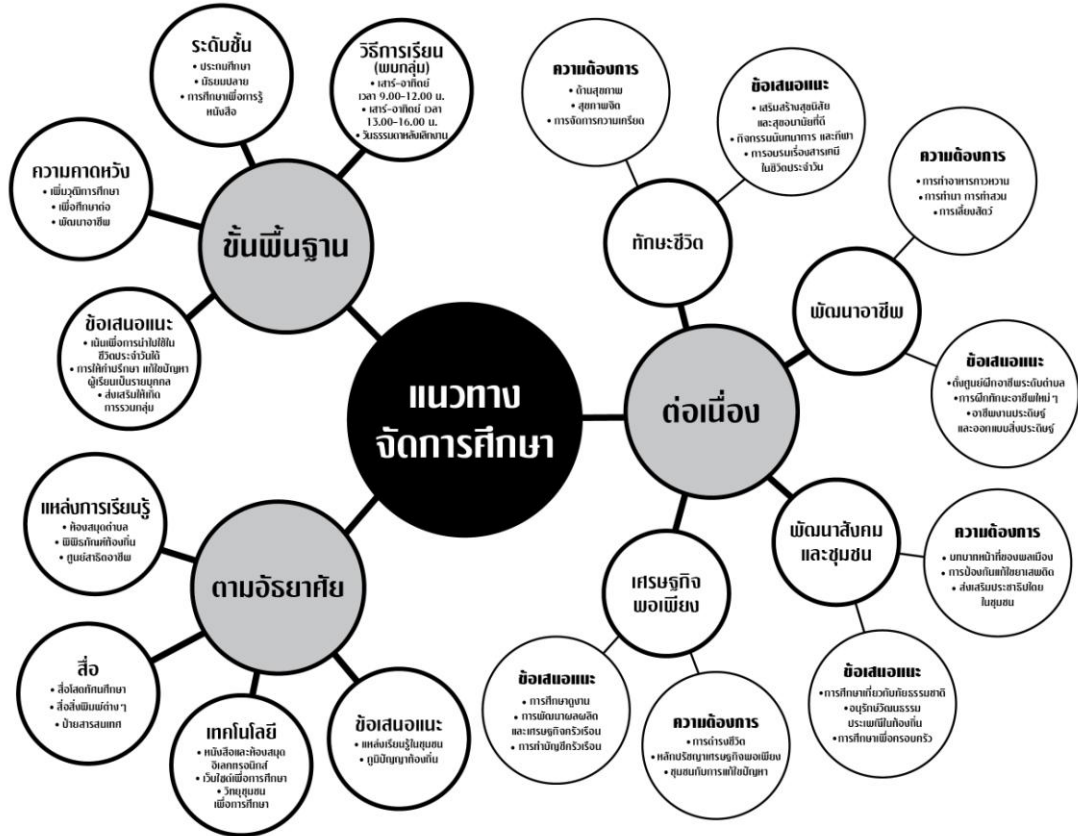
แนวทาง
จัดการศึกษา

ขั้นพื้นฐาน

ระดับชั้น
• ประถมศึกษา
• มัธยมปลาย
• การศึกษาเพื่อการรู้หนังสือ

วิธีการเรียน (พบกลุ่ม)
• เสาร์-อาทิตย์ เวลา 9.00-12.00 น.
• เสาร์-อาทิตย์ เวลา 13.00-16.00 น.
• วันธรรมดาหลังเลิกงาน

ความคาดหวัง
• เพิ่มวุฒิการศึกษา
• เพื่อศึกษาต่อ
• พัฒนาอาชีพ

ข้อเสนอแนะ
• เน้นเพื่อการนำไปใช้ในชีวิตประจำวันได้
• การให้คำปรึกษา แก้ไขปัญหาผู้เรียนเป็นรายบุคคล
• ส่งเสริมให้เกิดการรวมกลุ่ม

ต่อเนื่อง

ทักษะชีวิต

ความต้องการ
• ด้านสุขภาพ
• สุขภาพจิต
• การจัดการความเครียด

ข้อเสนอแนะ
• เสริมสร้างสุขนิสัยและสุขอนามัยที่ดี
• กิจกรรมนันทนาการ และกีฬา
• การอบรมเรื่องสารเคมีในชีวิตประจำวัน

พัฒนาอาชีพ

ความต้องการ
• การทำอาหารคาวหวาน
• การทำนา การทำสวน
• การเลี้ยงสัตว์

ข้อเสนอแนะ
• ตั้งศูนย์ฝึกอาชีพระดับตำบล
• การฝึกทักษะอาชีพใหม่ ๆ
• อาชีพงานประดิษฐ์และออกแบบสิ่งประดิษฐ์

พัฒนาสังคมและชุมชน

ความต้องการ
• บทบาทหน้าที่ของพลเมือง
• การป้องกันแก้ไขยาเสพติด
• ส่งเสริมประชาธิปไตยในชุมชน

ข้อเสนอแนะ
• การศึกษาเกี่ยวกับทรัพยากรธรรมชาติ
• อนุรักษ์วัฒนธรรม ประเพณีในท้องถิ่น
• การศึกษาเพื่อครอบครัว

เศรษฐกิจพอเพียง

ข้อเสนอแนะ
• การศึกษาดูงาน
• การพัฒนาผลผลิตและเศรษฐกิจครัวเรือน
• การทำบัญชีครัวเรือน

ความต้องการ
• การดำรงชีวิต
• หลักปรัชญาเศรษฐกิจพอเพียง
• ชุมชนกับการแก้ไขปัญหา

ตามอัธยาศัย

แหล่งการเรียนรู้
• ห้องสมุดตำบล
• พิพิธภัณฑ์ท้องถิ่น
• ศูนย์สาธิตอาชีพ

สื่อ
• สื่อโสตทัศนศึกษา
• สื่อสิ่งพิมพ์ต่าง ๆ
• ป้ายสารสนเทศ

เทคโนโลยี
• หนังสือและห้องสมุดอิเลคทรอนิกส์
• เว็บไซต์เพื่อการศึกษา
• วิทยุชุมชนเพื่อการศึกษา

ข้อเสนอแนะ
• แหล่งเรียนรู้ในชุมชน
• ภูมิปัญญาท้องถิ่น